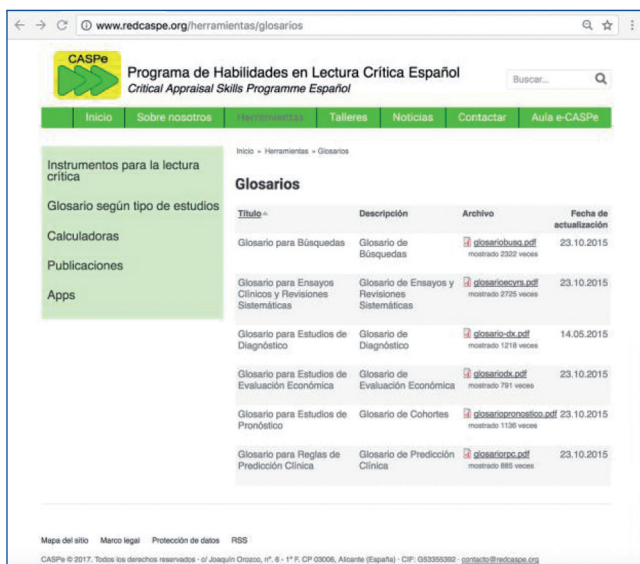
www.redcaspe.org/herramientas/glosarios

CASPe

Programa de Habilidades en Lectura Crítica Español
Critical Appraisal Skills Programme Español

Buscar...

Inicio | Sobre nosotros | Herramientas | Talleres | Noticias | Contactar | Aula e-CASPe

Instrumentos para la lectura crítica

Glosario según tipo de estudios

Calculadoras

Publicaciones

Apps

Inicio » Herramientas » Glosarios

Glosarios

| Título | Descripción | Archivo | Fecha de actualización |
|---|---|---|---|
| Glosario para Búsquedas | Glosario de Búsquedas | glosariobusq.pdf mostrado 2322 veces | 23.10.2015 |
| Glosario para Ensayos Clínicos y Revisiones Sistemáticas | Glosario de Ensayos y Revisiones Sistemáticas | glosarioecyrs.pdf mostrado 2725 veces | 23.10.2015 |
| Glosario para Estudios de Diagnóstico | Glosario de Diagnóstico | glosario-dx.pdf mostrado 1218 veces | 14.05.2015 |
| Glosario para Estudios de Evaluación Económica | Glosario de Evaluación Económica | glosariodx.pdf mostrado 791 veces | 23.10.2015 |
| Glosario para Estudios de Pronóstico | Glosario de Cohortes | glosariopronostico.pdf mostrado 1136 veces | 23.10.2015 |
| Glosario para Reglas de Predicción Clínica | Glosario de Predicción Clínica | glosariorpc.pdf mostrado 885 veces | 23.10.2015 |

Mapa del sitio   Marco legal   Protección de datos   RSS

CASPe © 2017. Todos los derechos reservados · c/ Joaquín Orozco, nº. 6 - 1º F. CP 03006, Alicante (España) · CIF: G53355392 · contacto@redcaspe.org